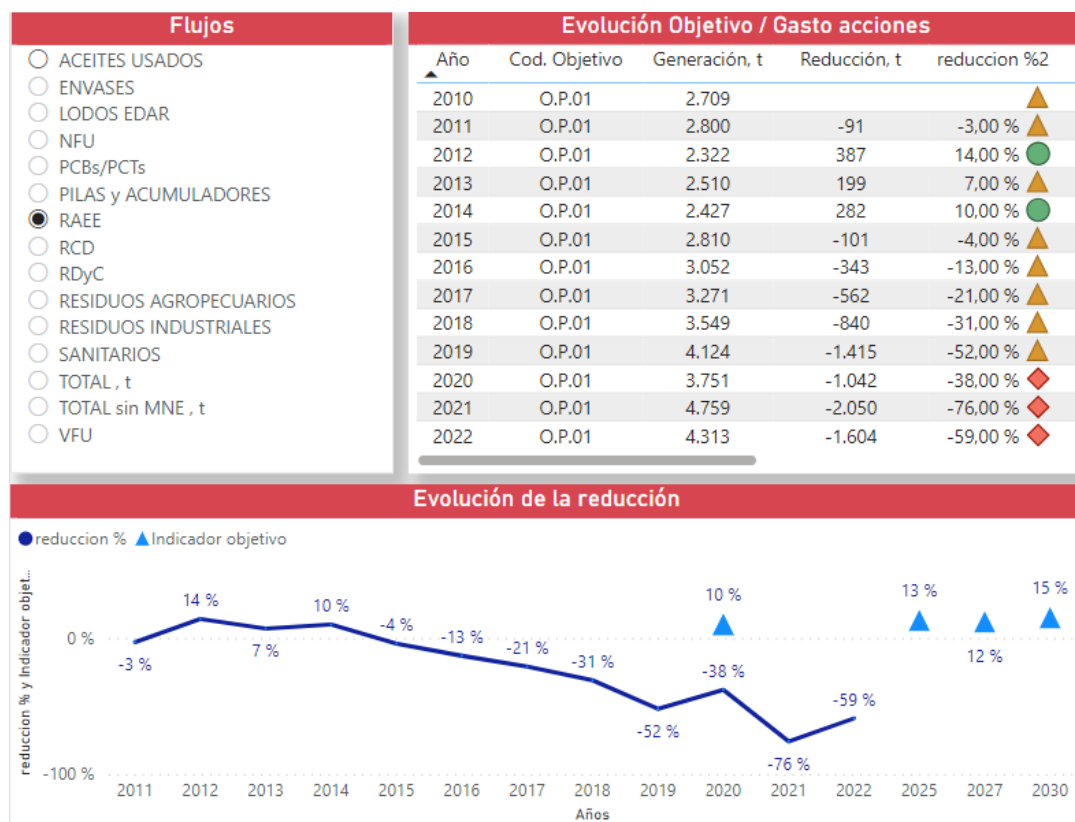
Flujos

ACEITES USADOS
ENVASES
LODOS EDAR
NFU
PCBs/PCTs
PILAS y ACUMULADORES
RAEE
RCD
RDyC
RESIDUOS AGROPECUARIOS
RESIDUOS INDUSTRIALES
SANITARIOS
TOTAL , t
TOTAL sin MNE , t
VFU

Evolución Objetivo / Gasto acciones

| Año | Cod. Objetivo | Generación, t | Reducción, t | reduccion %2 |
|---|---|---|---|---|
| 2010 | O.P.01 | 2.709 | | |
| 2011 | O.P.01 | 2.800 | -91 | -3,00 % |
| 2012 | O.P.01 | 2.322 | 387 | 14,00 % |
| 2013 | O.P.01 | 2.510 | 199 | 7,00 % |
| 2014 | O.P.01 | 2.427 | 282 | 10,00 % |
| 2015 | O.P.01 | 2.810 | -101 | -4,00 % |
| 2016 | O.P.01 | 3.052 | -343 | -13,00 % |
| 2017 | O.P.01 | 3.271 | -562 | -21,00 % |
| 2018 | O.P.01 | 3.549 | -840 | -31,00 % |
| 2019 | O.P.01 | 4.124 | -1.415 | -52,00 % |
| 2020 | O.P.01 | 3.751 | -1.042 | -38,00 % |
| 2021 | O.P.01 | 4.759 | -2.050 | -76,00 % |
| 2022 | O.P.01 | 4.313 | -1.604 | -59,00 % |

Evolución de la reducción

reduccion % Indicador objetivo

reduccion % y Indicador objet...

0 %
-100 %

-3 %
14 %
7 %
10 %
-4 %
-13 %
-21 %
-31 %
-52 %
-38 %
10 %
-76 %
-59 %
13 %
12 %
15 %

2011 2012 2013 2014 2015 2016 2017 2018 2019 2020 2021 2022 2025 2027 2030
Años